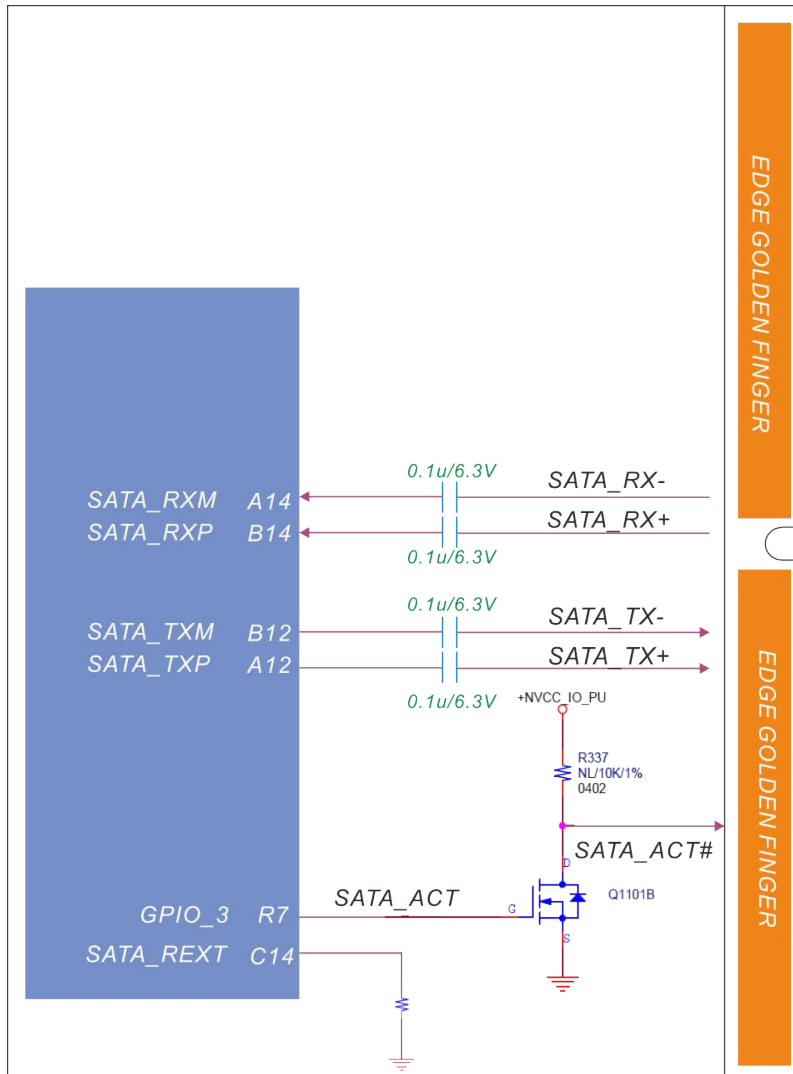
EDGE GOLDEN FINGER

SATA_RXM A14
SATA_RXP B14
0.1u/6.3V
SATA_RX-
SATA_RX+
0.1u/6.3V

SATA_TXM B12
SATA_TXP A12
0.1u/6.3V
SATA_TX-
SATA_TX+
0.1u/6.3V

+NVCC_IO_PU
R337
NL/10K/1%
0402
SATA_ACT#
D
Q1101B
G
S
GPIO_3 R7
SATA_ACT
SATA_REXT C14

EDGE GOLDEN FINGER